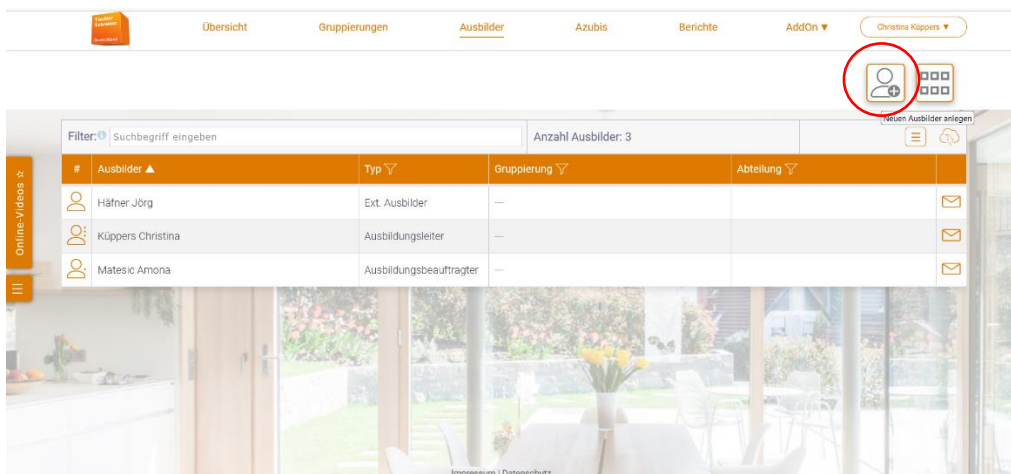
Übersicht Gruppierungen Ausbilder Azubis Berichte AddOn ▼ Christina Küppers ▼

Neuen Ausbilder anlegen

Filter: Suchbegriff eingeben

Anzahl Ausbilder: 3

| # | Ausbilder ▲ | Typ | Gruppierung | Abteilung | |
|---|---|---|---|---|---|
| | Häfner Jörg | Ext. Ausbilder | — | | |
| | Küppers Christina | Ausbildungsleiter | — | | |
| | Matesic Amona | Ausbildungsbeauftragter | — | | |

Online-Videos ☆

Impressum | Datenschutz